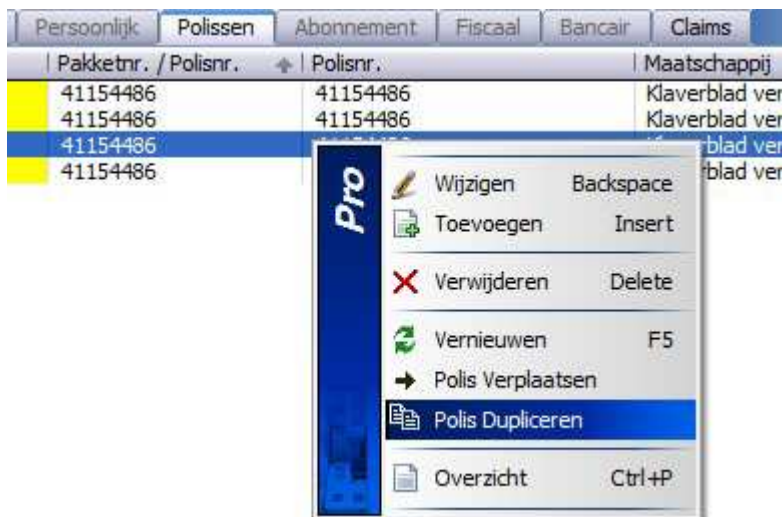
Persoonlijk | Polissen | Abonnement | Fiscaal | Bancair | Claims

| Pakketnr. / Polisnr. | Polisnr. | Maatschappij |
|---|---|---|
| 41154486 | 41154486 | Klaverblad ver |
| 41154486 | 41154486 | Klaverblad ver |
| 41154486 | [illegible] | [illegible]rblad ver |
| 41154486 | | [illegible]rblad ver |

Pro

Wijzigen Backspace
Toevoegen Insert
Verwijderen Delete
Vernieuwen F5
Polis Verplaatsen
Polis Dupliceren
Overzicht Ctrl+P